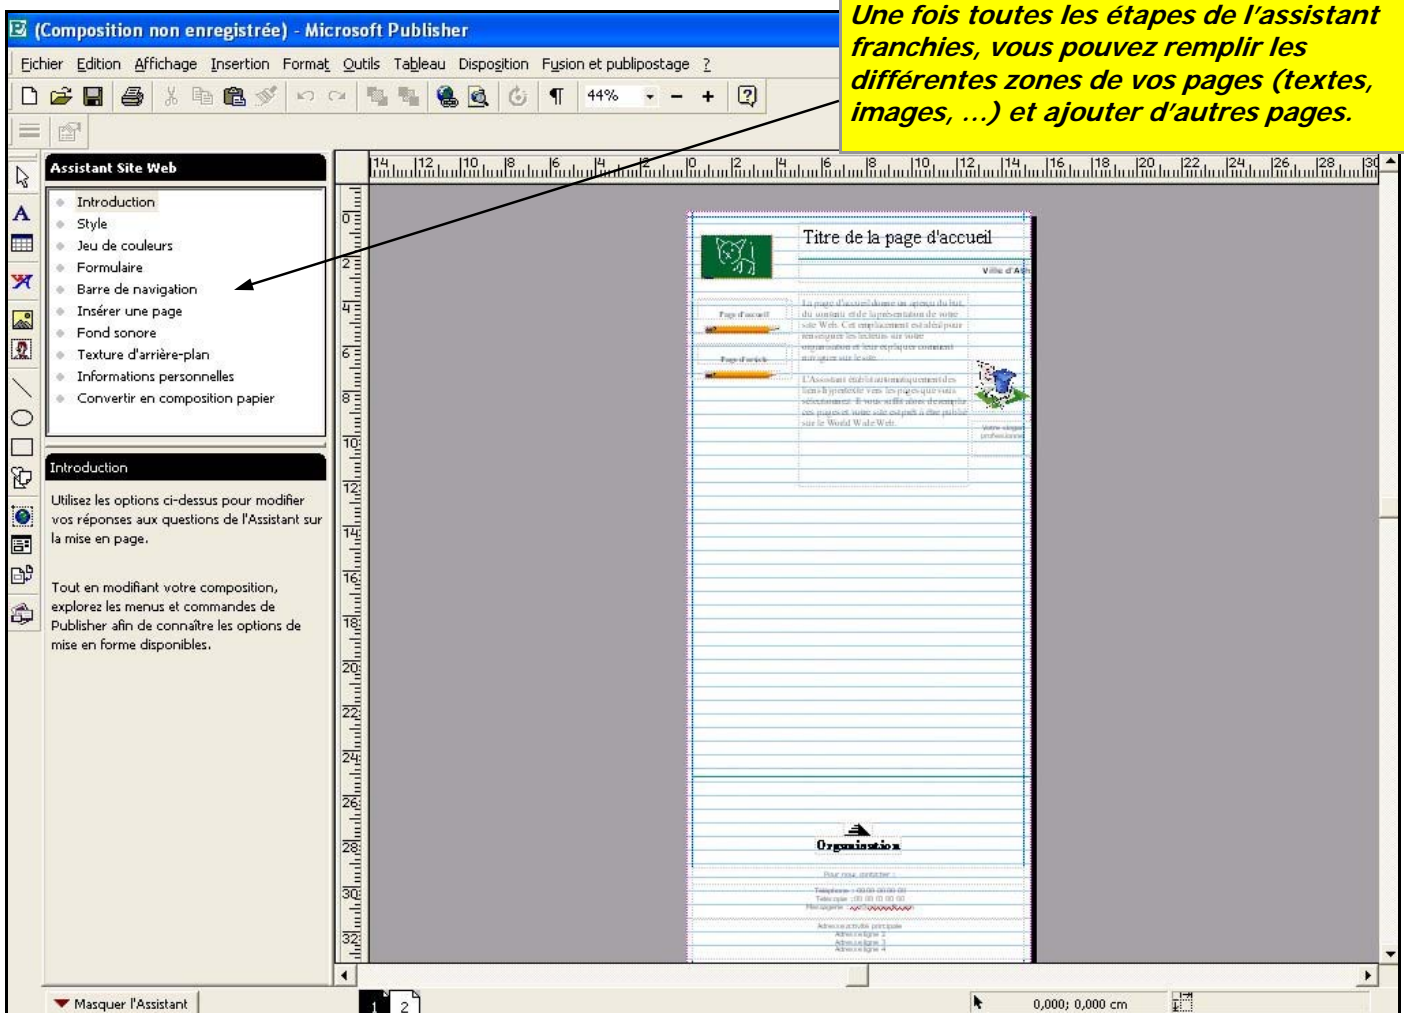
(Composition non enregistrée) - Microsoft Publisher

Une fois toutes les étapes de l'assistant franchies, vous pouvez remplir les différentes zones de vos pages (textes, images, …) et ajouter d'autres pages.

Fichier Edition Affichage Insertion Format Outils Tableau Disposition Fusion et publipostage ?

44%

Assistant Site Web

Introduction
Style
Jeu de couleurs
Formulaire
Barre de navigation
Insérer une page
Fond sonore
Texture d'arrière-plan
Informations personnelles
Convertir en composition papier

Introduction

Utilisez les options ci-dessus pour modifier vos réponses aux questions de l'Assistant sur la mise en page.

Tout en modifiant votre composition, explorez les menus et commandes de Publisher afin de connaître les options de mise en forme disponibles.

Titre de la page d'accueil

Organisation

Masquer l'Assistant

1 2

0,000; 0,000 cm